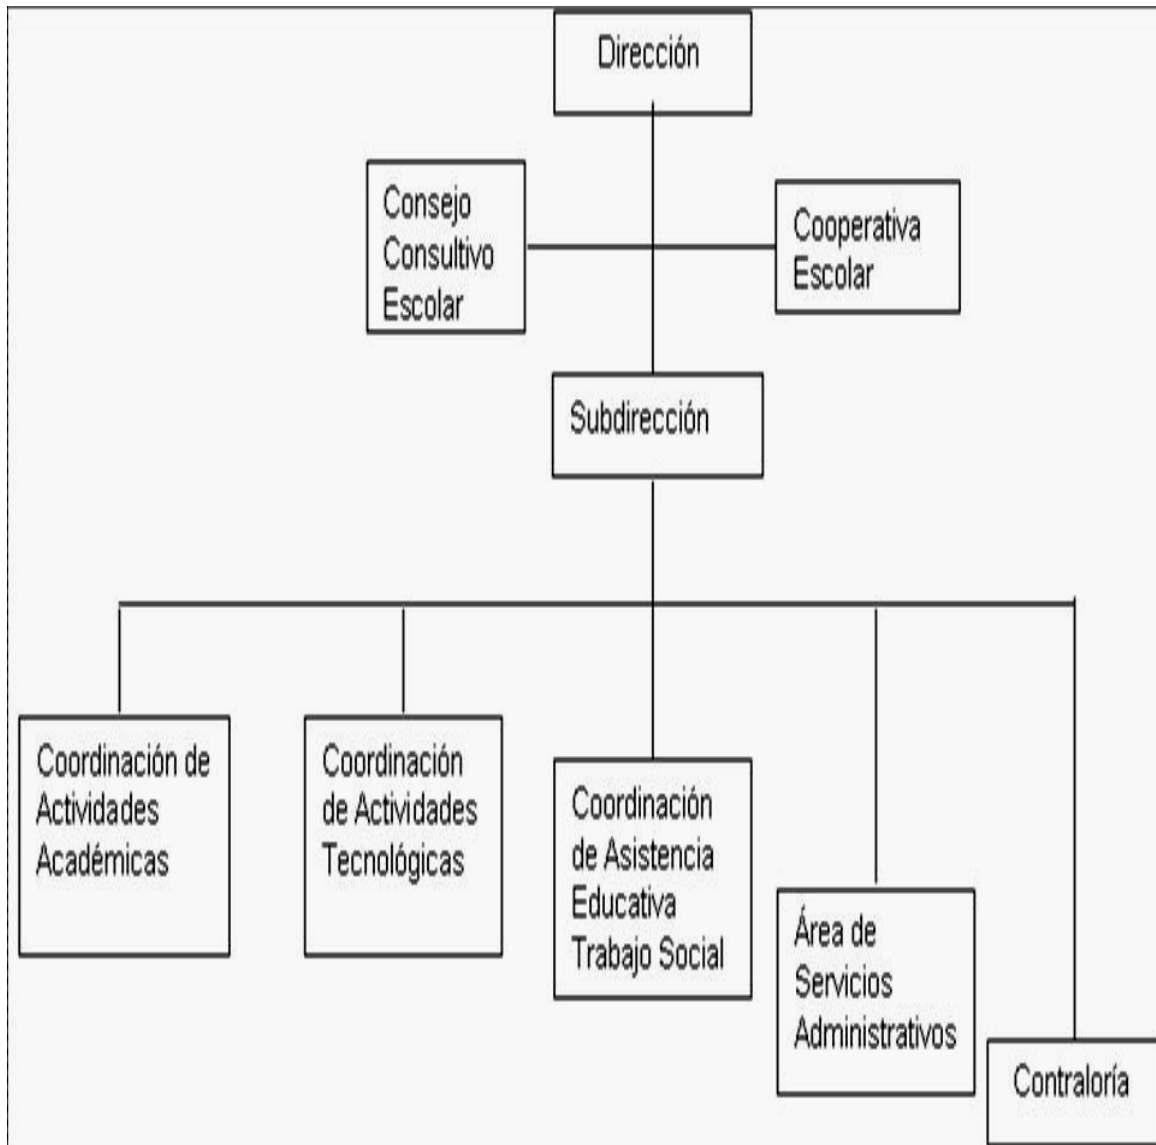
Dirección

Consejo Consultivo Escolar

Cooperativa Escolar

Subdirección

Coordinación de Actividades Académicas

Coordinación de Actividades Tecnológicas

Coordinación de Asistencia Educativa Trabajo Social

Área de Servicios Administrativos

Contraloría